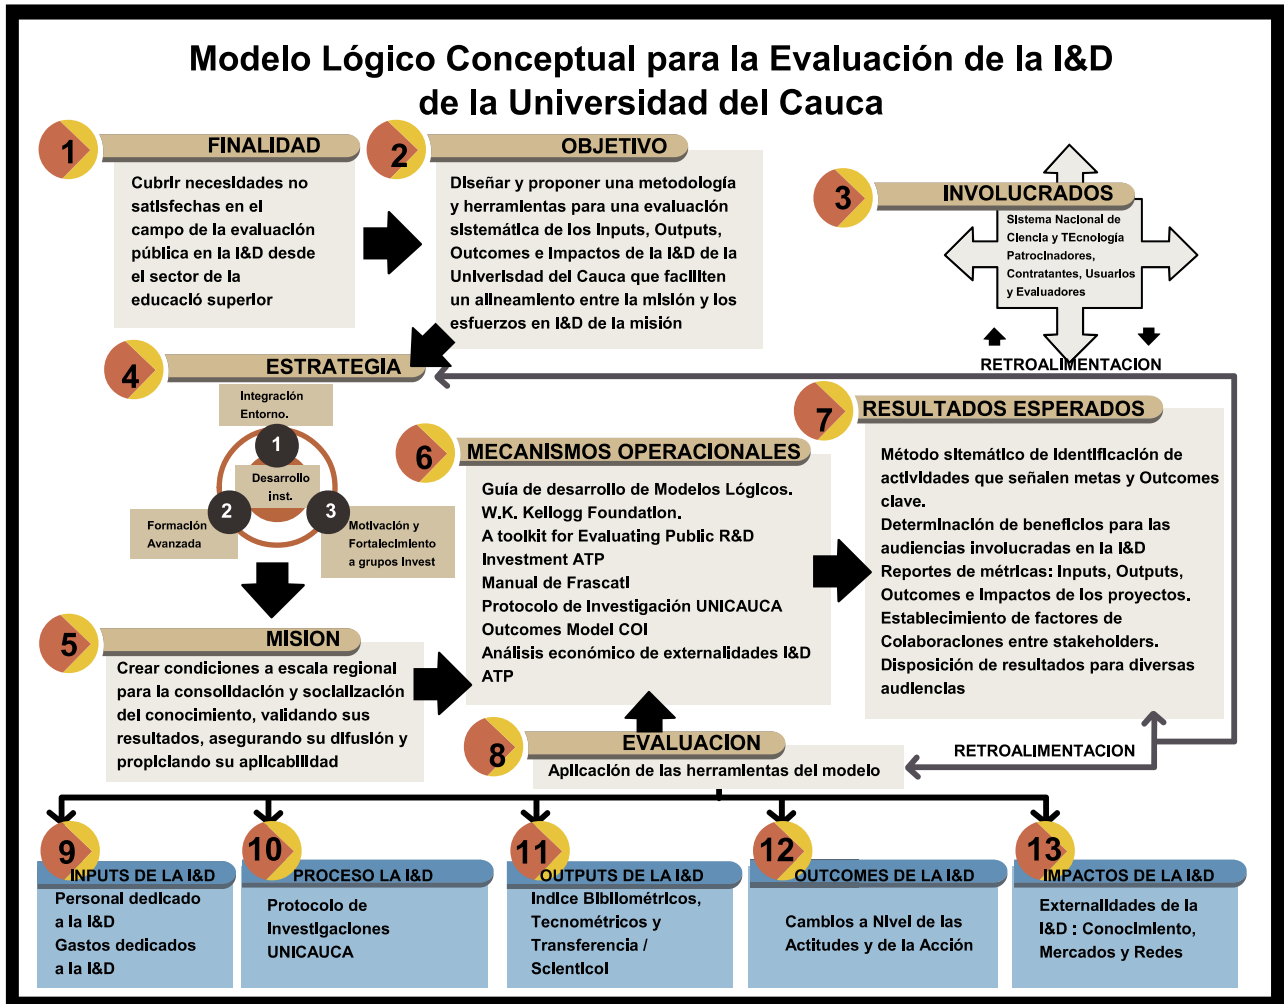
Modelo Lógico Conceptual para la Evaluación de la I&D de la Universidad del Cauca

1 FINALIDAD

Cubrir necesidades no satisfechas en el campo de la evaluación pública en la I&D desde el sector de la educació superior

2 OBJETIVO

Diseñar y proponer una metodología y herramientas para una evaluación sistemática de los Inputs, Outputs, Outcomes e Impactos de la I&D de la Universidad del Cauca que faciliten un alineamiento entre la misión y los esfuerzos en I&D de la misión

3 INVOLUCRADOS

Sistema Nacional de Ciencia y TEcnología Patrocinadores, Contratantes, Usuarios y Evaluadores

RETROALIMENTACION

4 ESTRATEGIA

Integración Entorno.

1

Desarrollo inst.

2

Formación Avanzada

3

Motivación y Fortalecimiento a grupos Invest

7 RESULTADOS ESPERADOS

Método sitemático de Identificación de actividades que señalen metas y Outcomes clave.
Determinación de beneficios para las audiencias involucradas en la I&D
Reportes de métricas: Inputs, Outputs, Outcomes e Impactos de los proyectos.
Establecimiento de factores de Colaboraciones entre stakeholders.
Disposición de resultados para diversas audiencias

6 MECANISMOS OPERACIONALES

Guía de desarrollo de Modelos Lógicos. W.K. Kellogg Foundation.
A toolkit for Evaluating Public R&D Investment ATP
Manual de Frascati
Protocolo de Investigación UNICAUCA
Outcomes Model COI
Análisis económico de externalidades I&D ATP

5 MISION

Crear condiciones a escala regional para la consolidación y socialización del conocimiento, validando sus resultados, asegurando su difusión y propiciando su aplicabilidad

8 EVALUACION

Aplicación de las herramientas del modelo

RETROALIMENTACION

9 INPUTS DE LA I&D

Personal dedicado a la I&D
Gastos dedicados a la I&D

10 PROCESO LA I&D

Protocolo de Investigaciones UNICAUCA

11 OUTPUTS DE LA I&D

Indice Bibliométricos, Tecnométricos y Transferencia / Scienticol

12 OUTCOMES DE LA I&D

Cambios a Nivel de las Actitudes y de la Acción

13 IMPACTOS DE LA I&D

Externalidades de la I&D : Conocimiento, Mercados y Redes